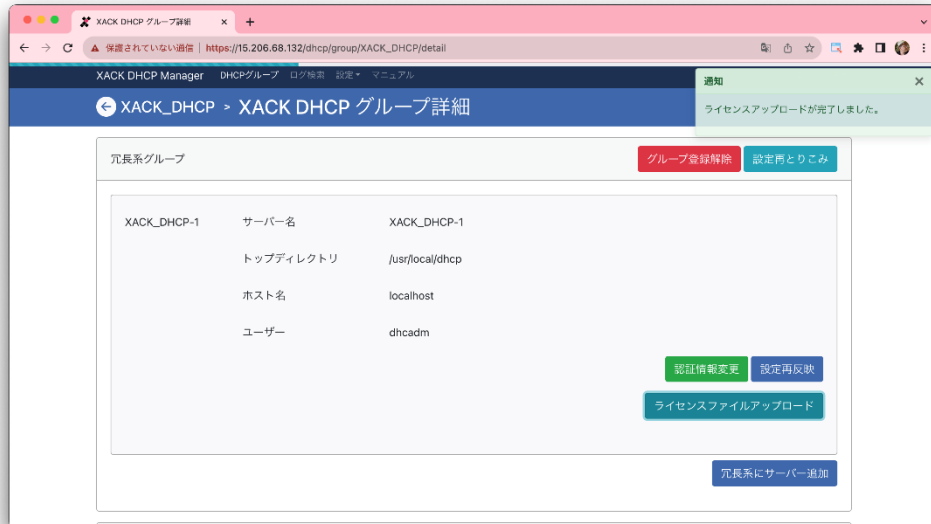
XACK DHCP グループ詳細 ×
+

保護されていない通信 | https://15.206.68.132/dhcp/group/XACK_DHCP/detail

XACK DHCP Manager DHCPグループ ログ検索 設定 マニュアル

XACK_DHCP > XACK DHCP グループ詳細

通知 ×
ライセンスアップロードが完了しました。

冗長系グループ
グループ登録解除 設定再とりこみ

| XACK_DHCP-1 | サーバー名 | XACK_DHCP-1 |
|---|---|---|
| | トップディレクトリ | /usr/local/dhcp |
| | ホスト名 | localhost |
| | ユーザー | dhcadm |

認証情報変更 設定再反映
ライセンスファイルアップロード

冗長系にサーバー追加